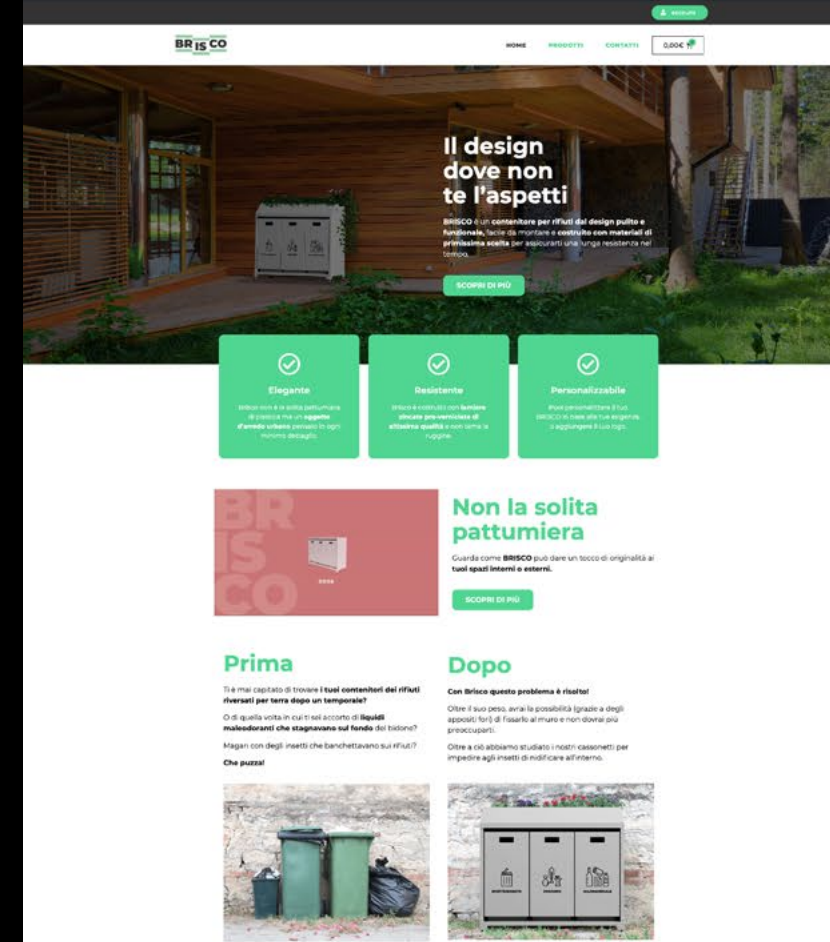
REGISTRATI

BR IS CO

HOME PRODOTTI CONTATTI 0,00€

Il design dove non te l'aspetti

BRISCO è un contenitore per rifiuti dal design pulito e funzionale, facile da montare e costruito con materiali di primissima scelta per assicurarti una lunga resistenza nel tempo.

SCOPRI DI PIÙ

Elegante

Brisco non è la solita pattumiera di plastica ma un oggetto d'arredo urbano pensato in ogni minimo dettaglio.

Resistente

Brisco è costruito con lamiere zincate pre-verniciate di altissima qualità e non teme la ruggine.

Personalizzabile

Puoi personalizzare il tuo BRISCO in base alle tue esigenze o aggiungere il tuo logo.

BR IS CO

Non la solita pattumiera

Guarda come BRISCO può dare un tocco di originalità ai tuoi spazi interni o esterni.

SCOPRI DI PIÙ

Prima

Ti è mai capitato di trovare i tuoi contenitori dei rifiuti riversati per terra dopo un temporale?

O di quella volta in cui ti sei accorto di liquidi maleodoranti che stagnavano sul fondo del bidone?

Magari con degli insetti che banchettavano sui rifiuti?

Che puzza!

Dopo

Con Brisco questo problema è risolto!

Oltre il suo peso, avrai la possibilità (grazie a degli appositi fori) di fissarlo al muro e non dovrai più preoccuparti.

Oltre a ciò abbiamo studiato i nostri cassonetti per impedire agli insetti di nidificare all'interno.

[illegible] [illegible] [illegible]